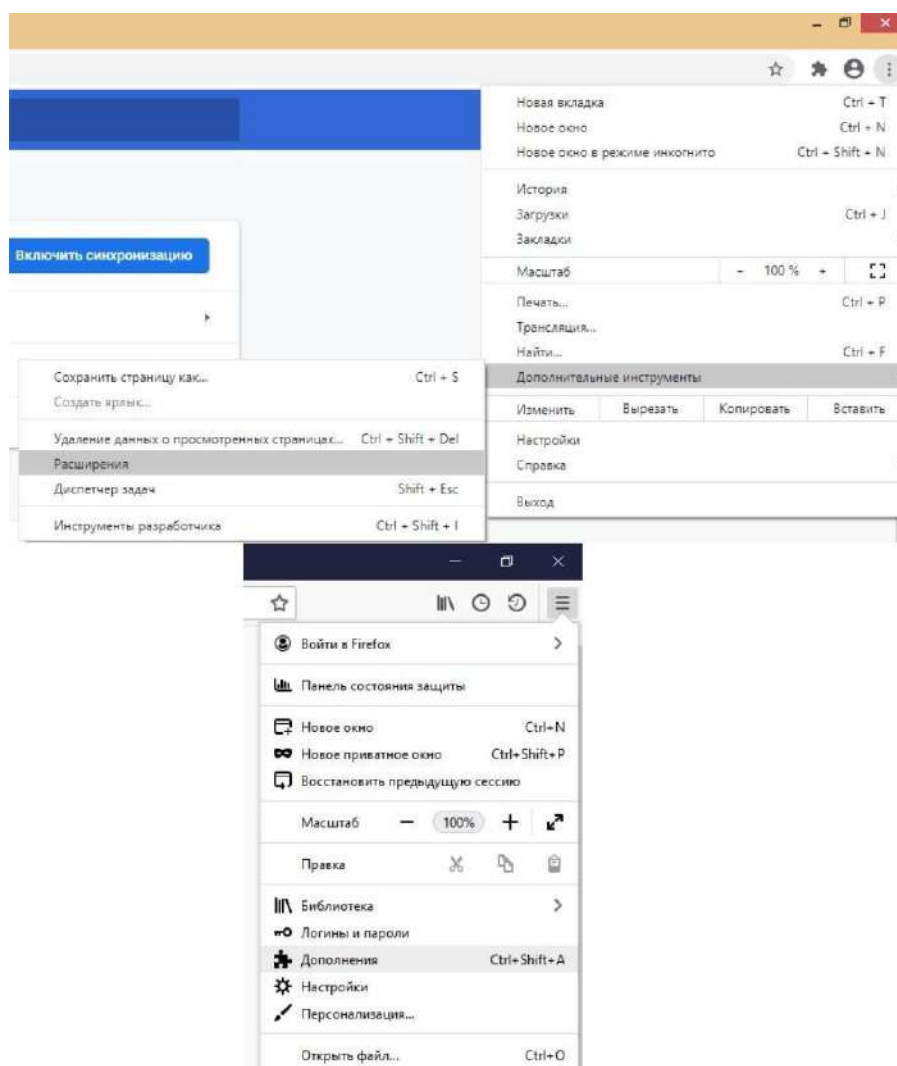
Включить синхронизацию

Новая вкладка Ctrl + T
Новое окно Ctrl + N
Новое окно в режиме инкогнито Ctrl + Shift + N

История
Загрузки Ctrl + J
Закладки

Масштаб - 100 % +

Печать... Ctrl + P
Трансляция...
Найти... Ctrl + F
Дополнительные инструменты

| Изменить | Вырезать | Копировать | Вставить |
|---|---|---|---|

Настройки
Справка

Выход

Сохранить страницу как... Ctrl + S
Создать ярлык...

Удаление данных о просмотренных страницах... Ctrl + Shift + Del
Расширения
Диспетчер задач Shift + Esc

Инструменты разработчика Ctrl + Shift + I

Войти в Firefox

Панель состояния защиты

Новое окно Ctrl+N
Новое приватное окно Ctrl+Shift+P
Восстановить предыдущую сессию

Масштаб — 100% +

Правка

Библиотека
Логины и пароли
Дополнения Ctrl+Shift+A
Настройки
Персонализация...

Открыть файл... Ctrl+O